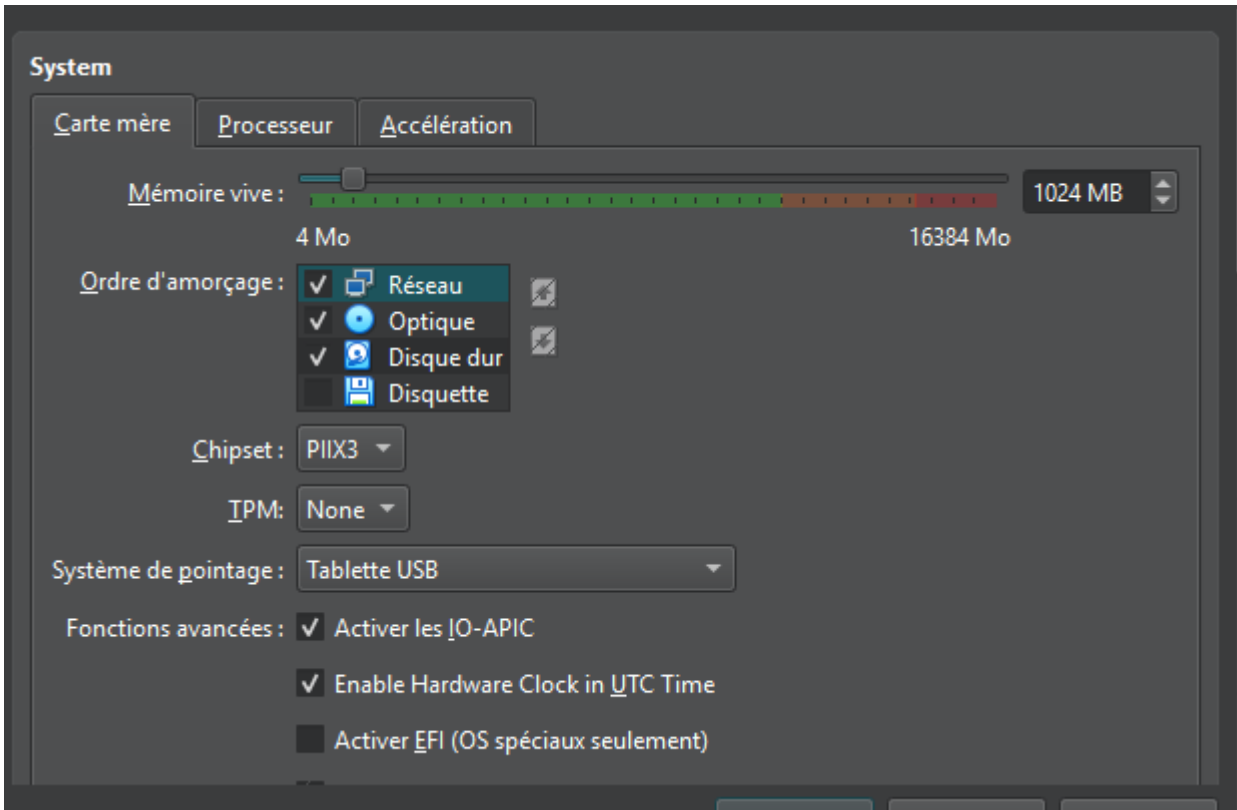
System

Carte mère | Processeur | Accélération

Mémoire vive : 1024 MB

4 Mo 16384 Mo

Ordre d'amorçage : ✓ Réseau
✓ Optique
✓ Disque dur
Disquette

Chipset : PIIX3

TPM: None

Système de pointage : Tablette USB

Fonctions avancées : ✓ Activer les IO-APIC

✓ Enable Hardware Clock in UTC Time

Activer EFI (OS spéciaux seulement)